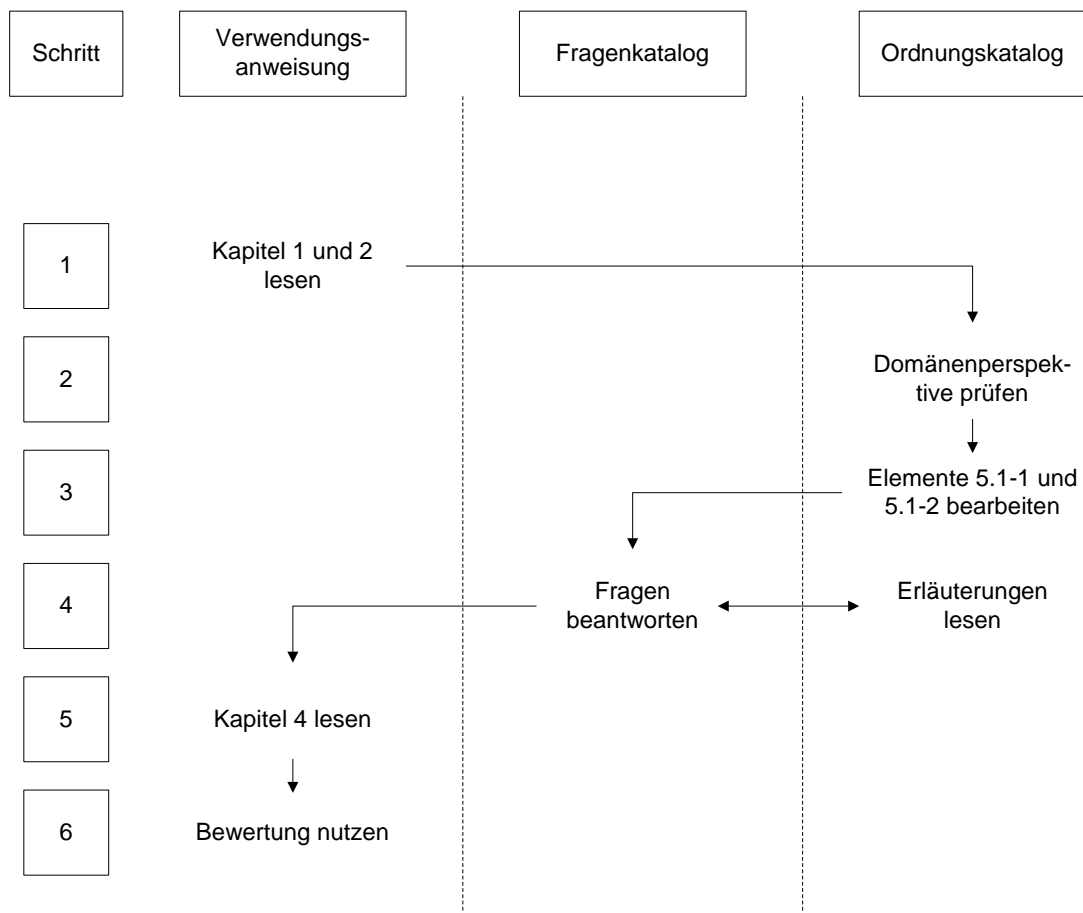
Schritt

Verwendungsanweisung

Fragenkatalog

Ordnungskatalog

1

Kapitel 1 und 2 lesen

2

Domänenperspektive prüfen

3

Elemente 5.1-1 und 5.1-2 bearbeiten

4

Fragen beantworten

Erläuterungen lesen

5

Kapitel 4 lesen

6

Bewertung nutzen